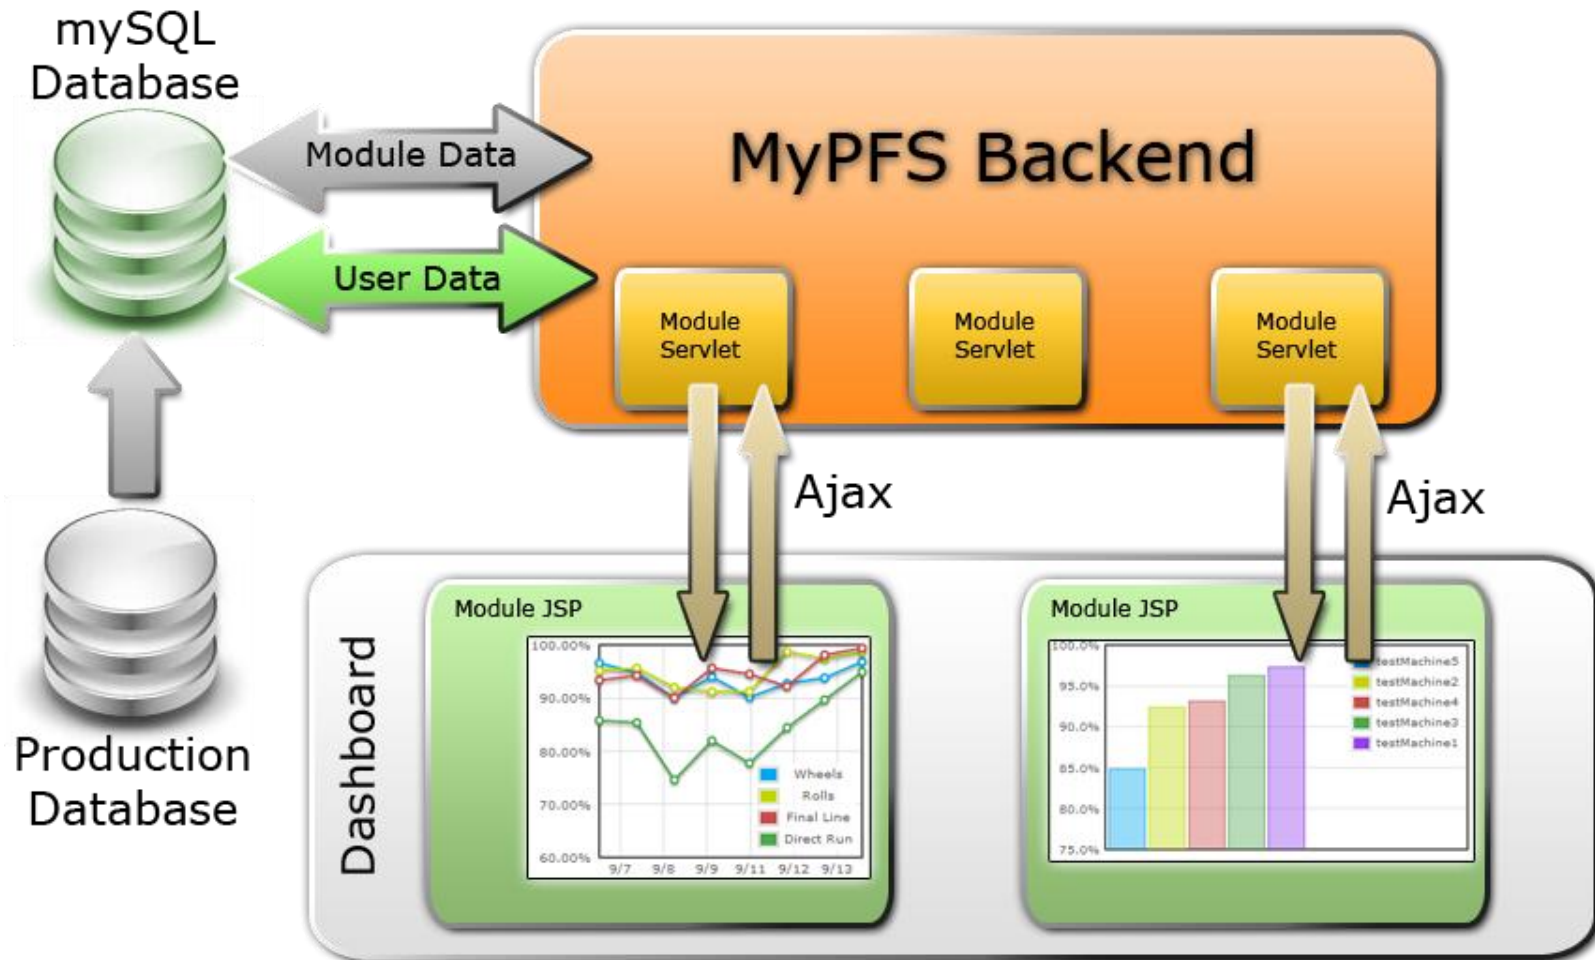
mySQL Database

Module Data

User Data

MyPFS Backend

Module Servlet

Module Servlet

Module Servlet

Ajax

Ajax

Production Database

Dashboard

Module JSP

100.00%
90.00%
80.00%
70.00%
60.00%

9/7 9/8 9/9 9/11 9/12 9/13

Wheels
Rolls
Final Line
Direct Run

Module JSP

100.0%
95.0%
90.0%
85.0%
80.0%
75.0%

testMachine5
testMachine2
testMachine4
testMachine3
testMachine1